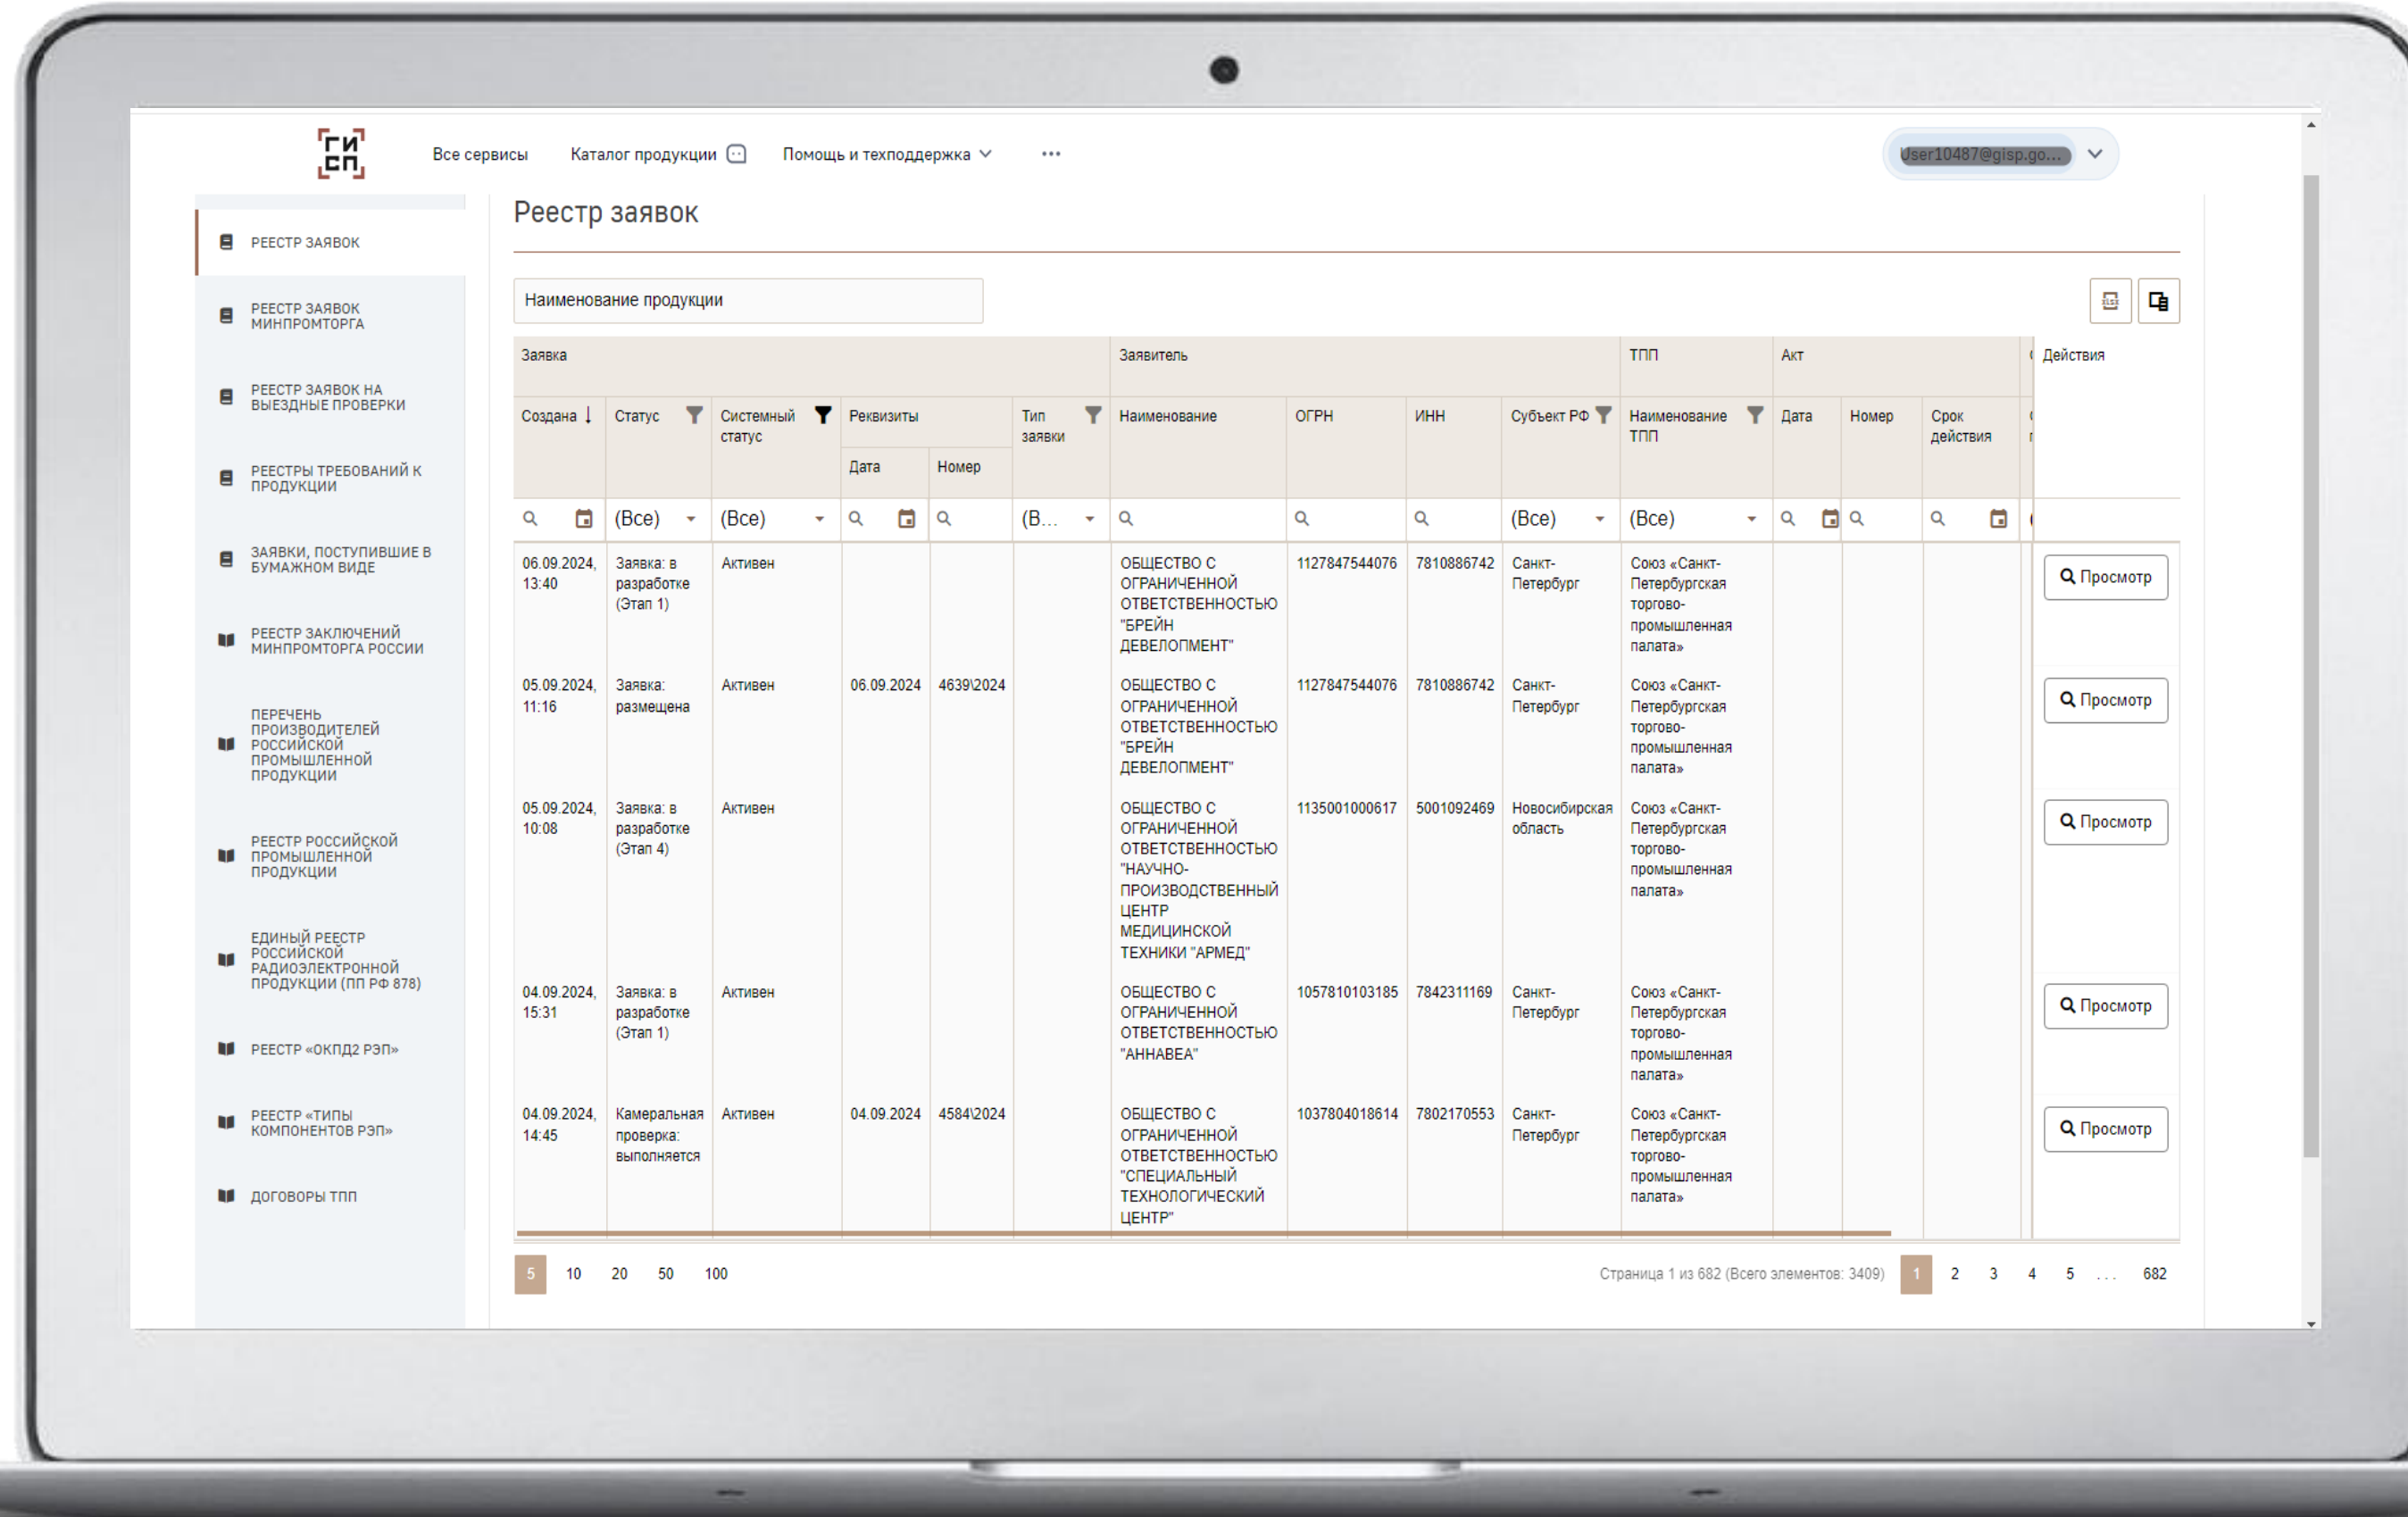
ГИ СП

Все сервисы Каталог продукции Помощь и техподдержка ...

user10487@gisp.go...

РЕЕСТР ЗАЯВОК
РЕЕСТР ЗАЯВОК МИНПРОМТОРГА
РЕЕСТР ЗАЯВОК НА ВЫЕЗДНЫЕ ПРОВЕРКИ
РЕЕСТРЫ ТРЕБОВАНИЙ К ПРОДУКЦИИ
ЗАЯВКИ, ПОСТУПИВШИЕ В БУМАЖНОМ ВИДЕ
РЕЕСТР ЗАКЛЮЧЕНИЙ МИНПРОМТОРГА РОССИИ
ПЕРЕЧЕНЬ ПРОИЗВОДИТЕЛЕЙ РОССИЙСКОЙ ПРОМЫШЛЕННОЙ ПРОДУКЦИИ
РЕЕСТР РОССИЙСКОЙ ПРОМЫШЛЕННОЙ ПРОДУКЦИИ
ЕДИНЫЙ РЕЕСТР РОССИЙСКОЙ РАДИОЭЛЕКТРОННОЙ ПРОДУКЦИИ (ПП РФ 878)
РЕЕСТР «ОКПД2 РЭП»
РЕЕСТР «ТИПЫ КОМПОНЕНТОВ РЭП»
ДОГОВОРЫ ТПП

Реестр заявок

Наименование продукции

| Заявка | | | | | | Заявитель | | | | ТПП | Акт | | | Действия |
|---|---|---|---|---|---|---|---|---|---|---|---|---|---|---|
| Создана | Статус | Системный статус | Реквизиты Дата | Реквизиты Номер | Тип заявки | Наименование | ОГРН | ИНН | Субъект РФ | Наименование ТПП | Дата | Номер | Срок действия | |
| | (Все) | (Все) | | | (В... | | | | (Все) | (Все) | | | | |
| 06.09.2024, 13:40 | Заявка: в разработке (Этап 1) | Активен | | | | ОБЩЕСТВО С ОГРАНИЧЕННОЙ ОТВЕТСТВЕННОСТЬЮ "БРЕЙН ДЕВЕЛОПМЕНТ" | 1127847544076 | 7810886742 | Санкт-Петербург | Союз «Санкт-Петербургская торгово-промышленная палата» | | | | Просмотр |
| 05.09.2024, 11:16 | Заявка: размещена | Активен | 06.09.2024 | 4639\2024 | | ОБЩЕСТВО С ОГРАНИЧЕННОЙ ОТВЕТСТВЕННОСТЬЮ "БРЕЙН ДЕВЕЛОПМЕНТ" | 1127847544076 | 7810886742 | Санкт-Петербург | Союз «Санкт-Петербургская торгово-промышленная палата» | | | | Просмотр |
| 05.09.2024, 10:08 | Заявка: в разработке (Этап 4) | Активен | | | | ОБЩЕСТВО С ОГРАНИЧЕННОЙ ОТВЕТСТВЕННОСТЬЮ "НАУЧНО-ПРОИЗВОДСТВЕННЫЙ ЦЕНТР МЕДИЦИНСКОЙ ТЕХНИКИ "АРМЕД" | 1135001000617 | 5001092469 | Новосибирская область | Союз «Санкт-Петербургская торгово-промышленная палата» | | | | Просмотр |
| 04.09.2024, 15:31 | Заявка: в разработке (Этап 1) | Активен | | | | ОБЩЕСТВО С ОГРАНИЧЕННОЙ ОТВЕТСТВЕННОСТЬЮ "АННАВЕА" | 1057810103185 | 7842311169 | Санкт-Петербург | Союз «Санкт-Петербургская торгово-промышленная палата» | | | | Просмотр |
| 04.09.2024, 14:45 | Камеральная проверка: выполняется | Активен | 04.09.2024 | 4584\2024 | | ОБЩЕСТВО С ОГРАНИЧЕННОЙ ОТВЕТСТВЕННОСТЬЮ "СПЕЦИАЛЬНЫЙ ТЕХНОЛОГИЧЕСКИЙ ЦЕНТР" | 1037804018614 | 7802170553 | Санкт-Петербург | Союз «Санкт-Петербургская торгово-промышленная палата» | | | | Просмотр |

5 10 20 50 100

Страница 1 из 682 (Всего элементов: 3409) 1 2 3 4 5 ... 682